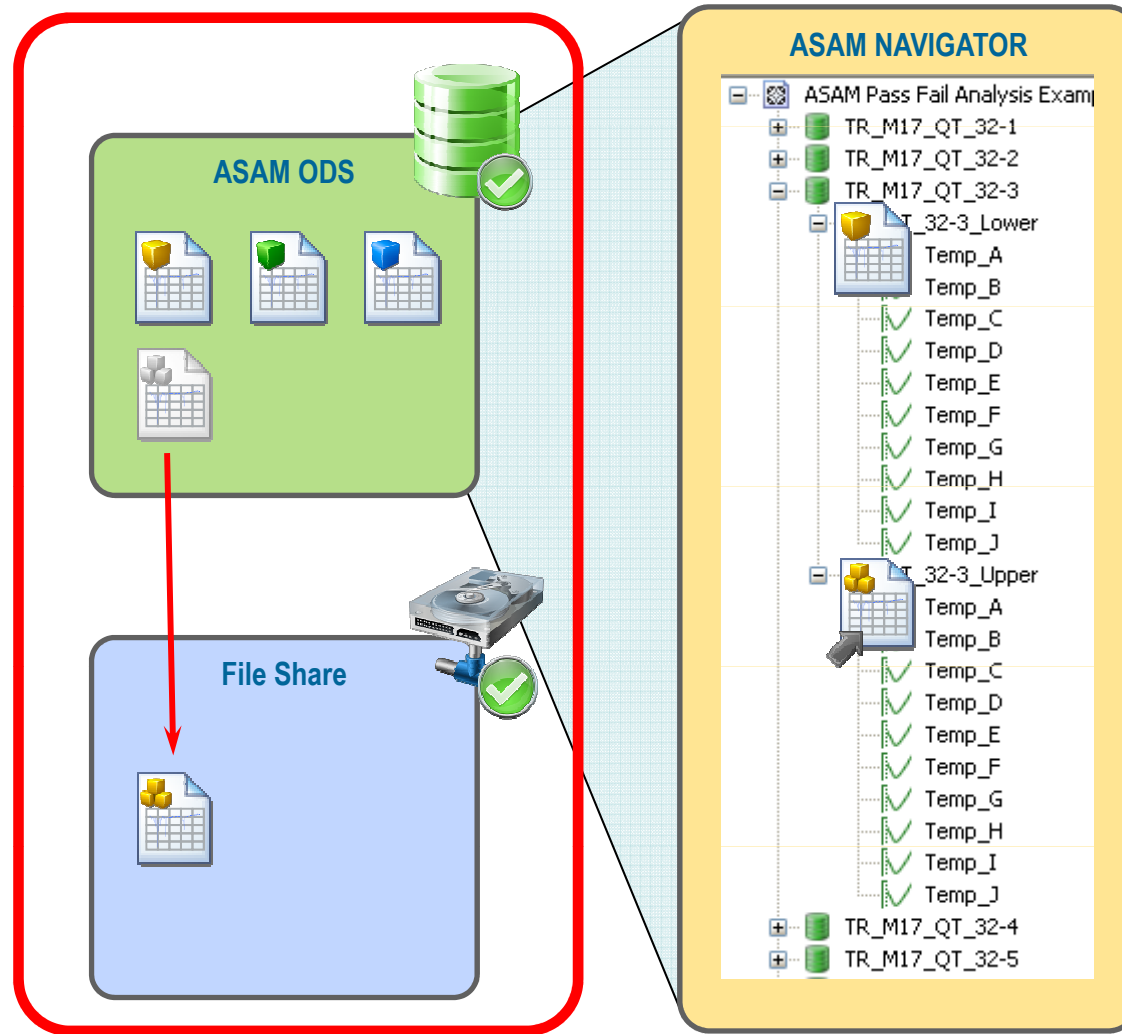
ASAM ODS

File Share

ASAM NAVIGATOR

ASAM Pass Fail Analysis Examp

TR_M17_QT_32-1

TR_M17_QT_32-2

TR_M17_QT_32-3

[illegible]_32-3_Lower

Temp_A

Temp_B

Temp_C

Temp_D

Temp_E

Temp_F

Temp_G

Temp_H

Temp_I

Temp_J

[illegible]_32-3_Upper

Temp_A

Temp_B

Temp_C

Temp_D

Temp_E

Temp_F

Temp_G

Temp_H

Temp_I

Temp_J

TR_M17_QT_32-4

TR_M17_QT_32-5